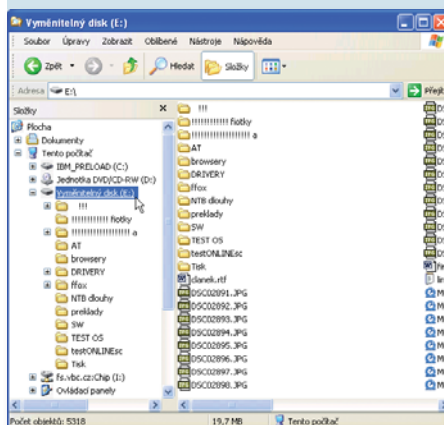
Vyměnitelný disk (E:)

Soubor Úpravy Zobrazit Oblíbené Nástroje Nápověda

Zpět Hledat Složky

Adresa E:\ Přejít

Složky ×

Plocha
Dokumenty
Tento počítač
IBM_PRELOAD (C:)
Jednotka DVD/CD-RW (D:)
Vyměnitelný disk (E:)
!!!
!!!!!!!!!!!! fiotky
!!!!!!!!!!!!!!!!! a
AT
browsery
DRIVERY
ffox
NTB dlouhy
preklady
SW
TEST OS
testONLINEsc
Tisk
fs.vbc.cz/Chip (I:)
Ovládací panely

!!!
!!!!!!!!!!!! fiotky
!!!!!!!!!!!!!!!!! a
AT
browsery
DRIVERY
ffox
NTB dlouhy
preklady
SW
TEST OS
testONLINEsc
Tisk
clanek.rtf
DSC02891.JPG
DSC02892.JPG
DSC02893.JPG
DSC02894.JPG
DSC02895.JPG
DSC02896.JPG
DSC02897.JPG
DSC02898.JPG

Počet objektů: 5318 19,7 MB Tento počítač